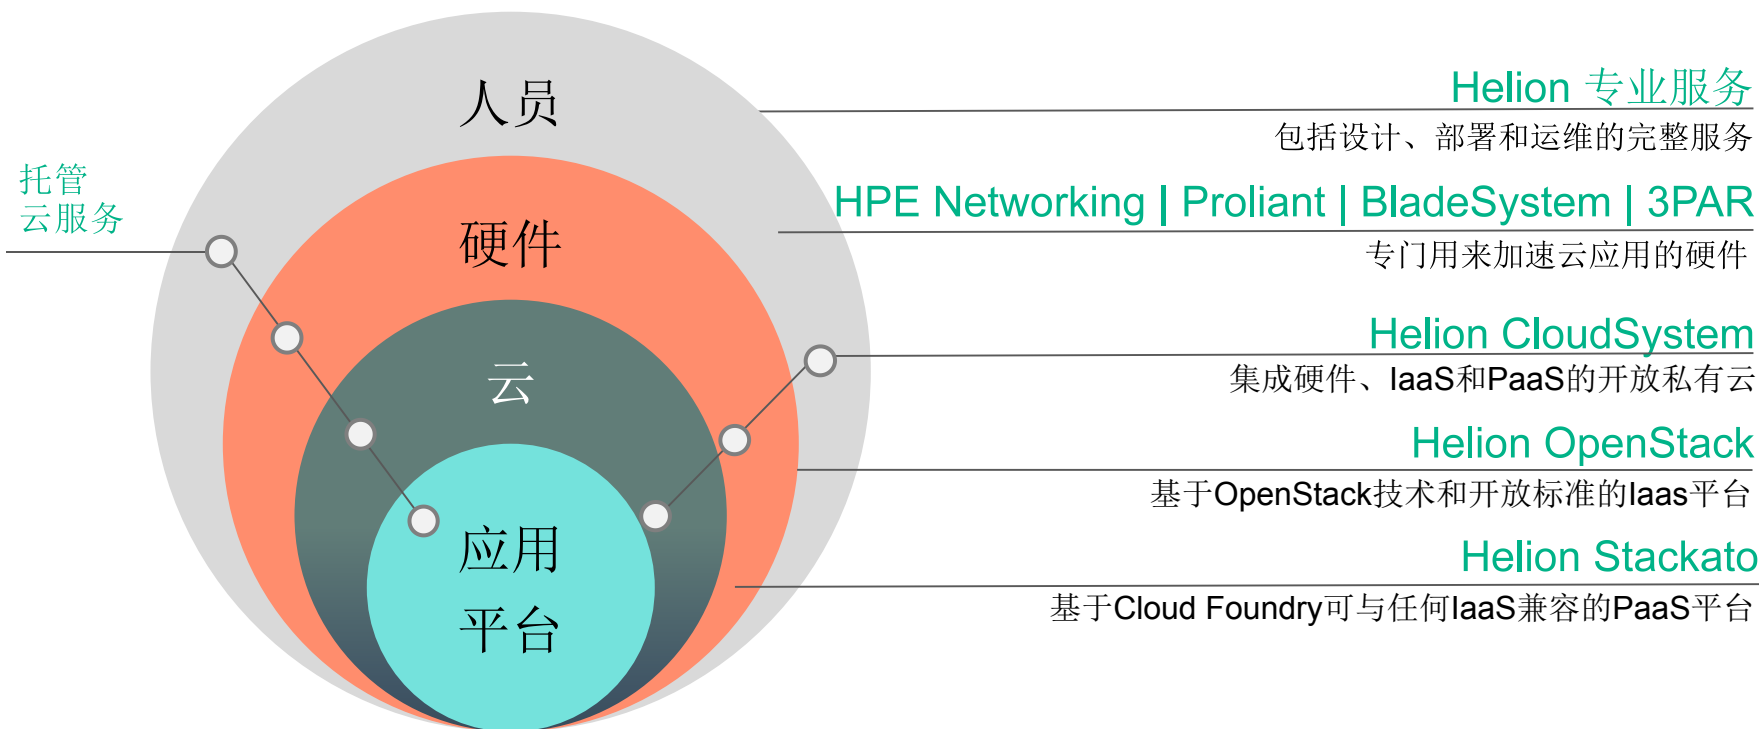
托管
云服务

人员

硬件

云

应用
平台

Helion 专业服务
包括设计、部署和运维的完整服务

HPE Networking | Proliant | BladeSystem | 3PAR
专门用来加速云应用的硬件

Helion CloudSystem
集成硬件、IaaS和PaaS的开放私有云

Helion OpenStack
基于OpenStack技术和开放标准的Iaas平台

Helion Stackato
基于Cloud Foundry可与任何IaaS兼容的PaaS平台